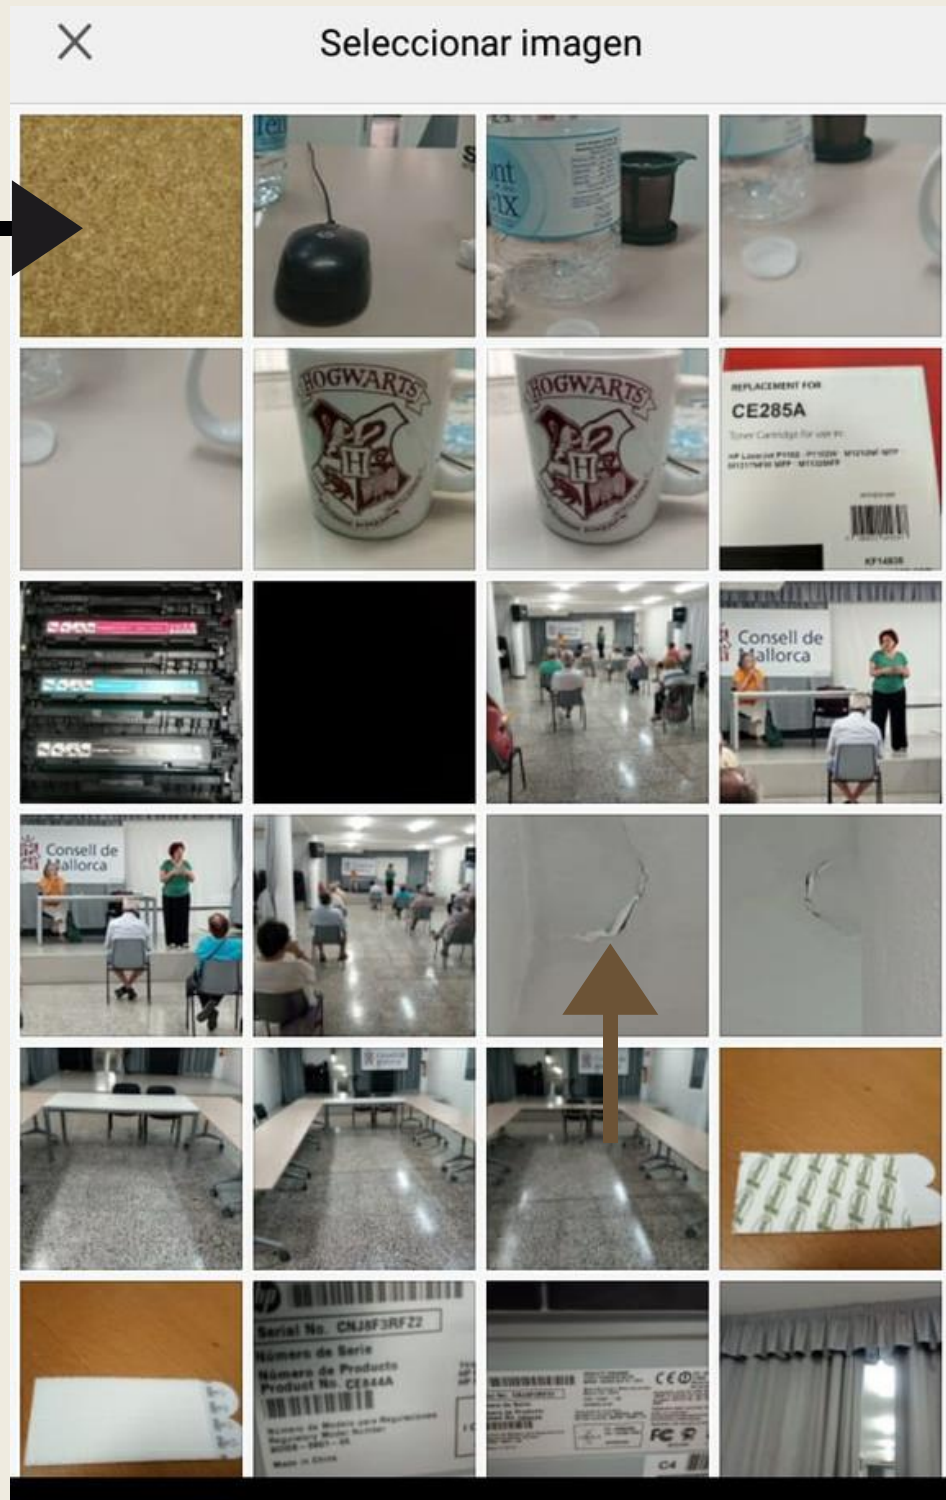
Seleccionar imagen

HOGWARTS

HOGWARTS

REPLACEMENT FOR
CE285A
Toner Cartridge for use in:
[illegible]

Consell de Mallorca

Consell de Mallorca

Serial No. CNJ8F3RFZ2
Número de Serie
Número de Producto
Product No. CE844A